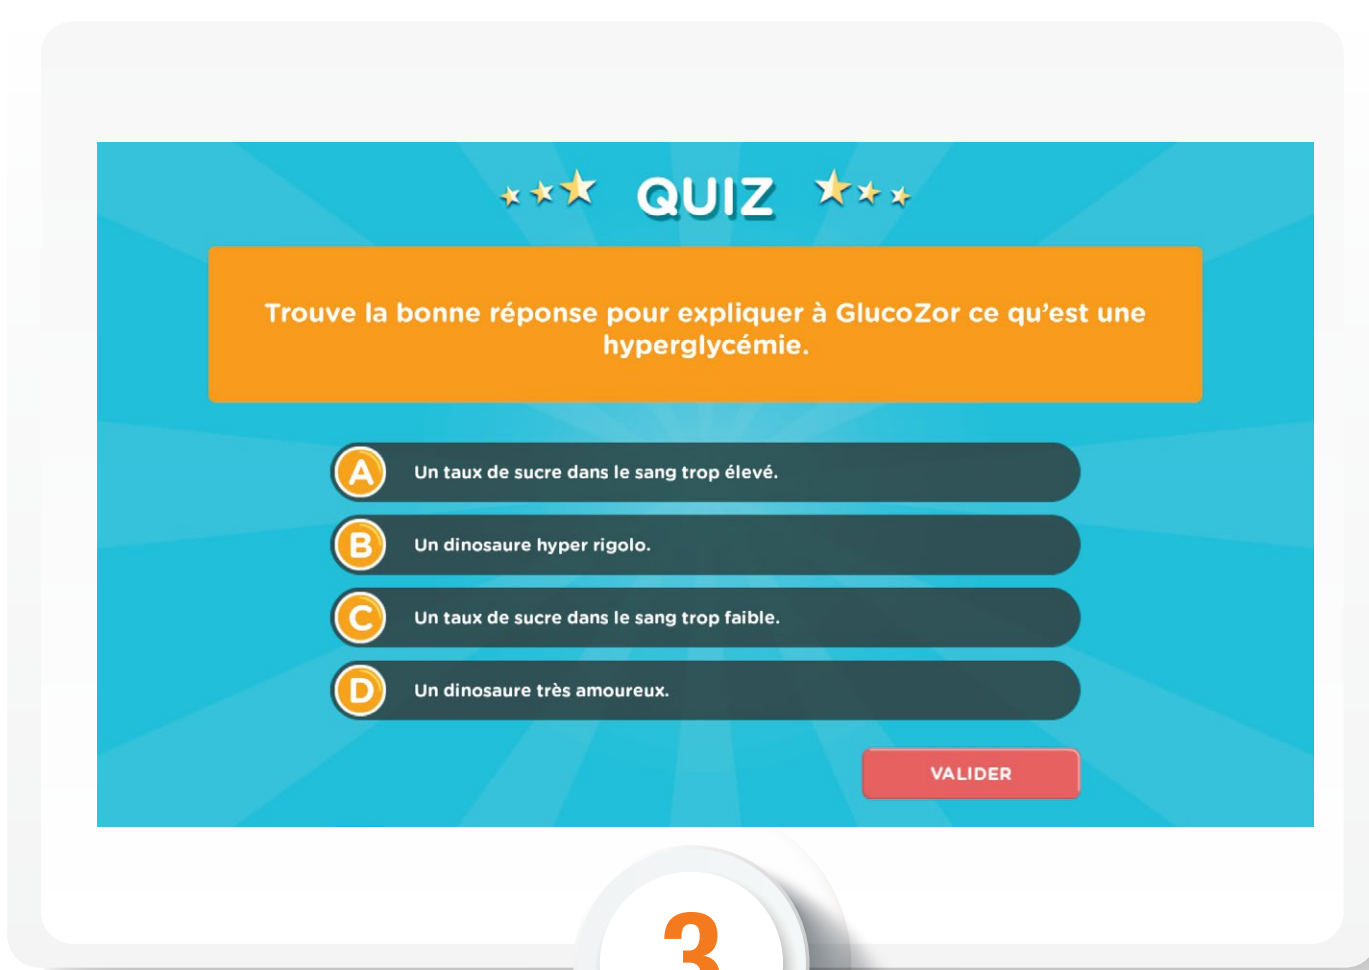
QUIZ

Trouve la bonne réponse pour expliquer à GlucoZor ce qu'est une hyperglycémie.

A Un taux de sucre dans le sang trop élevé.

B Un dinosaure hyper rigolo.

C Un taux de sucre dans le sang trop faible.

D Un dinosaure très amoureux.

VALIDER

3